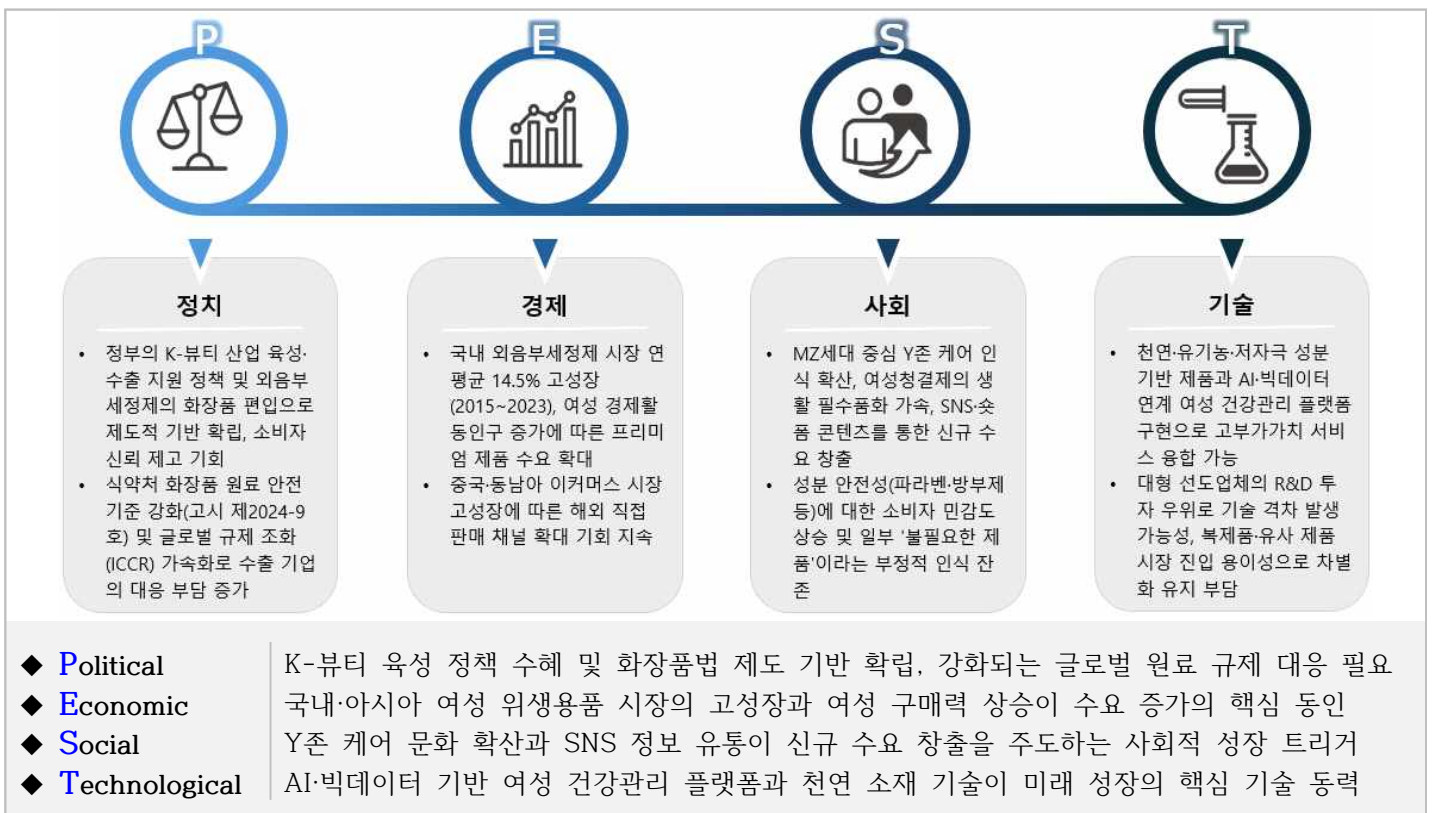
P

E

S

T

정치

• 정부의 K-뷰티 산업 육성·수출 지원 정책 및 외음부세정제의 화장품 편입으로 제도적 기반 확립, 소비자 신뢰 제고 기회
• 식약처 화장품 원료 안전기준 강화(고시 제2024-9호) 및 글로벌 규제 조화(ICCR) 가속화로 수출 기업의 대응 부담 증가

경제

• 국내 외음부세정제 시장 연평균 14.5% 고성장(2015~2023), 여성 경제활동인구 증가에 따른 프리미엄 제품 수요 확대
• 중국·동남아 이커머스 시장 고성장에 따른 해외 직접 판매 채널 확대 기회 지속

사회

• MZ세대 중심 Y존 케어 인식 확산, 여성청결제의 생활 필수품화 가속, SNS·숏폼 콘텐츠를 통한 신규 수요 창출
• 성분 안전성(파라벤·방부제 등)에 대한 소비자 민감도 상승 및 일부 '불필요한 제품'이라는 부정적 인식 잔존

기술

• 천연·유기농·저자극 성분 기반 제품과 AI·빅데이터 연계 여성 건강관리 플랫폼 구현으로 고부가가치 서비스 융합 가능
• 대형 선도업체의 R&D 투자 우위로 기술 격차 발생 가능성, 복제품·유사 제품 시장 진입 용이성으로 차별화 유지 부담

◆ Political | K-뷰티 육성 정책 수혜 및 화장품법 제도 기반 확립, 강화되는 글로벌 원료 규제 대응 필요
◆ Economic | 국내·아시아 여성 위생용품 시장의 고성장과 여성 구매력 상승이 수요 증가의 핵심 동인
◆ Social | Y존 케어 문화 확산과 SNS 정보 유통이 신규 수요 창출을 주도하는 사회적 성장 트리거
◆ Technological | AI·빅데이터 기반 여성 건강관리 플랫폼과 천연 소재 기술이 미래 성장의 핵심 기술 동력